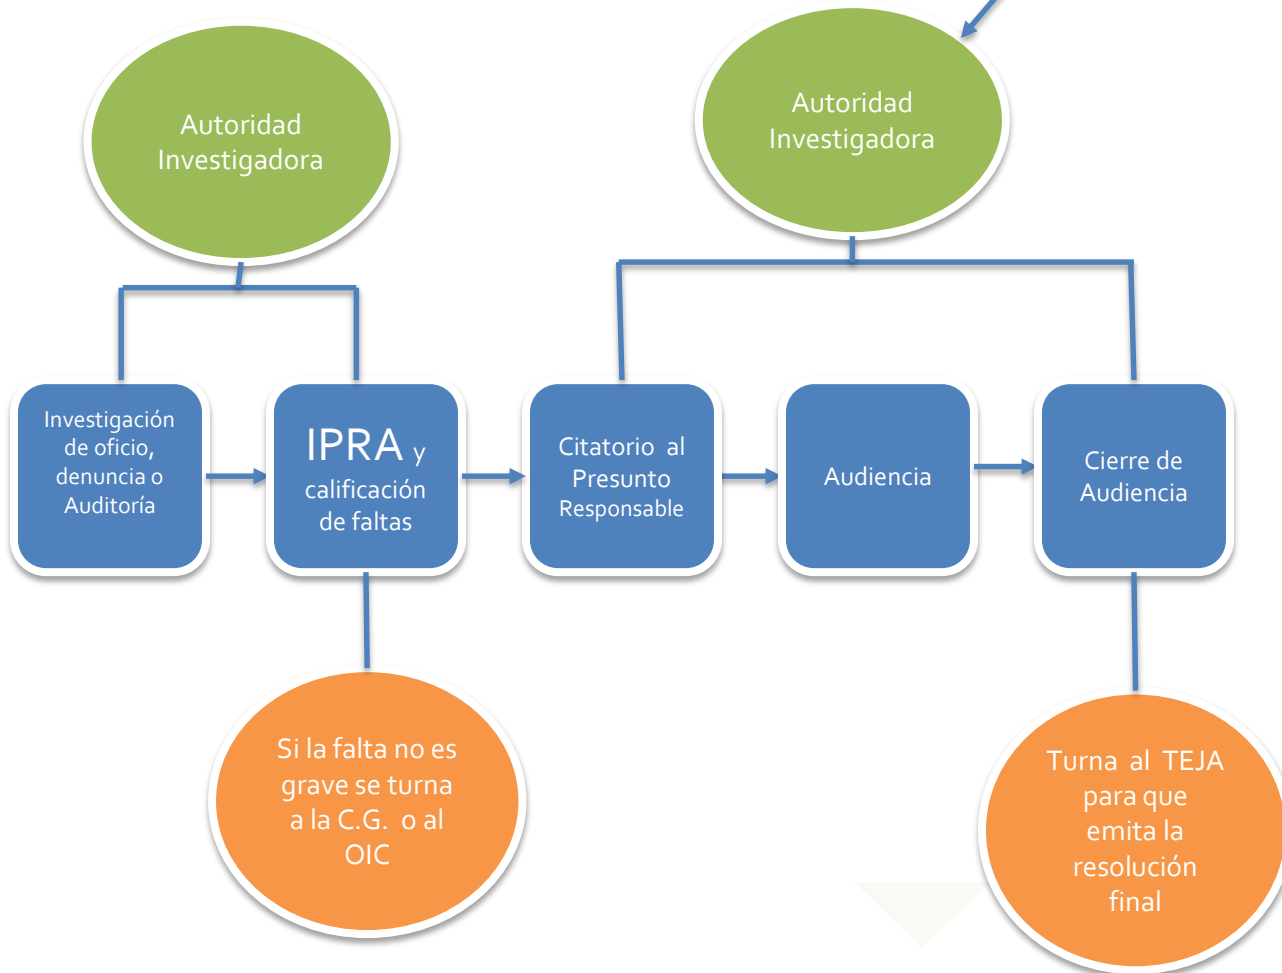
Autoridad Investigadora

Autoridad Investigadora

Investigación de oficio, denuncia o Auditoría

IPRA y calificación de faltas

Citatorio al Presunto Responsable

Audiencia

Cierre de Audiencia

Si la falta no es grave se turna a la C.G. o al OIC

Turna al TEJA para que emita la resolución final